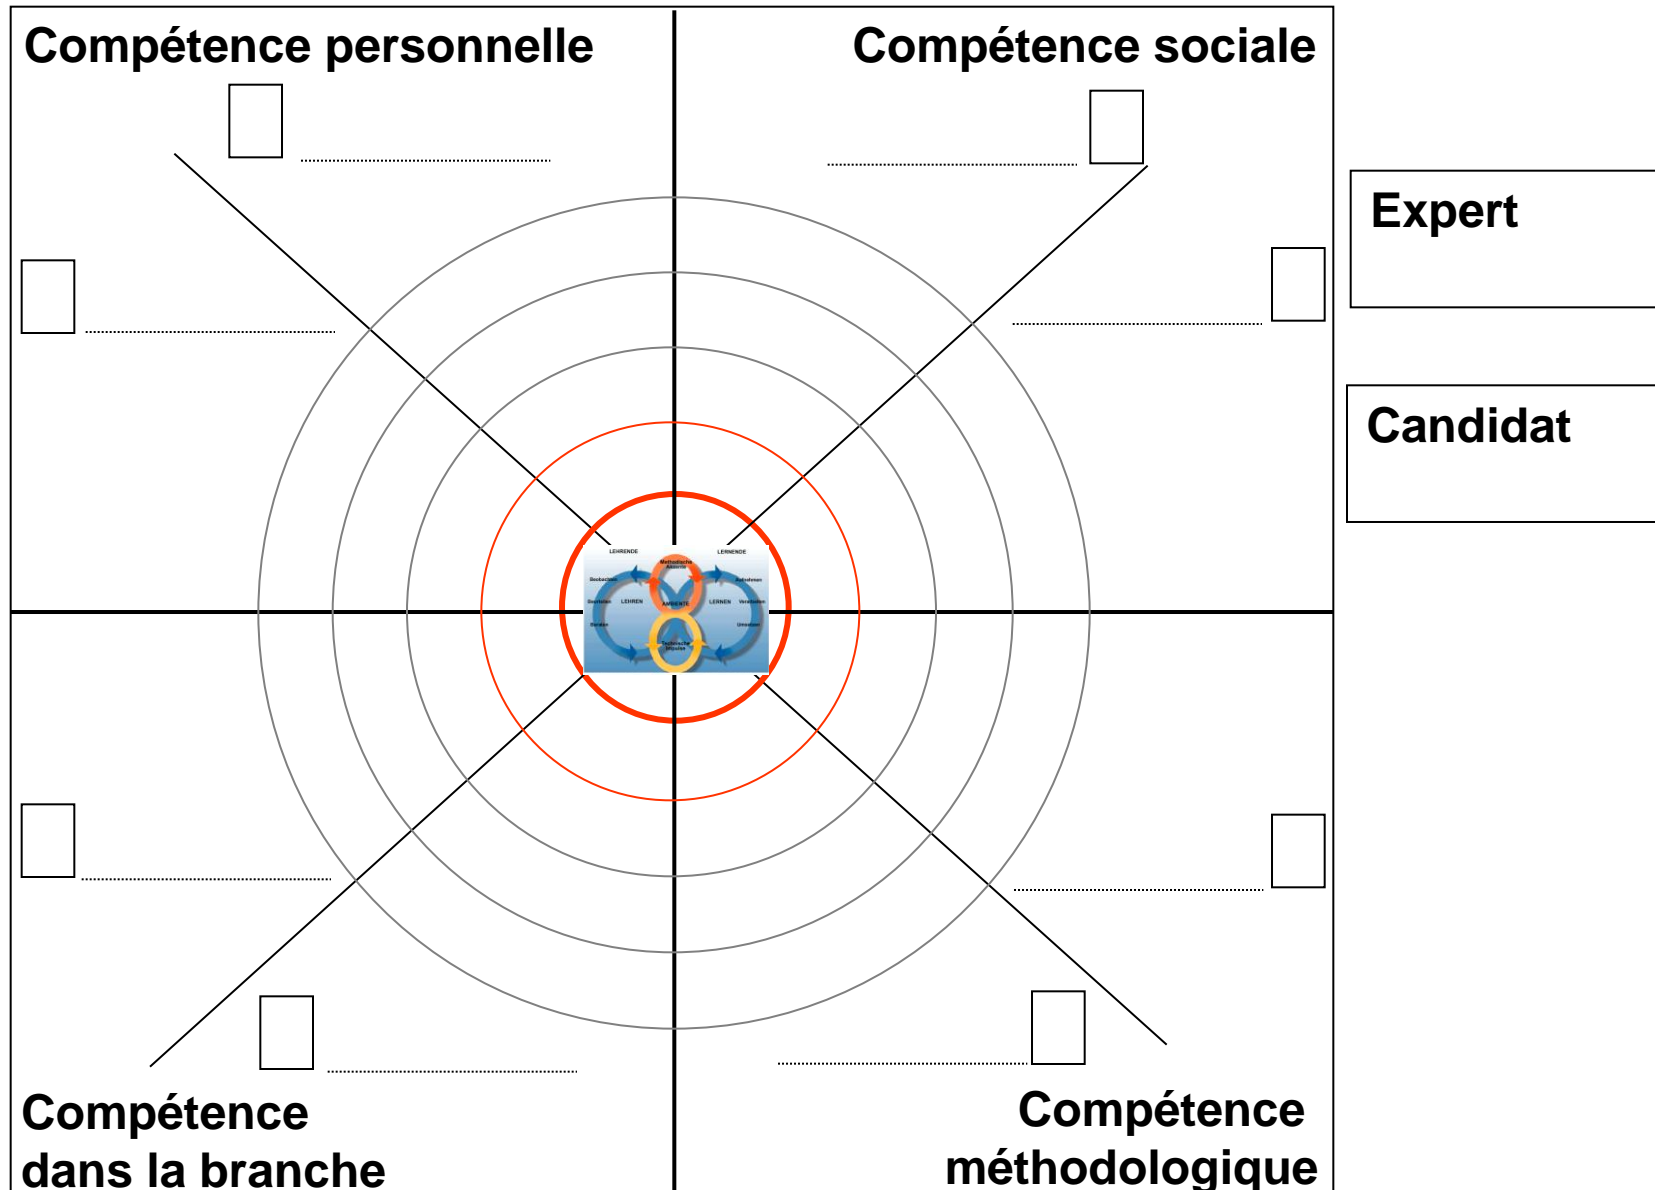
Compétence personnelle

Compétence sociale

Expert

Candidat

LEHRENDE

LERNENDE

Methodische Aspekte

Beobachten

Aufnehmen

Beurteilen

LEHREN

AMBIENTE

LERNEN

Verarbeiten

Beraten

Umsetzen

Technische Impulse

Compétence dans la branche

Compétence méthodologique